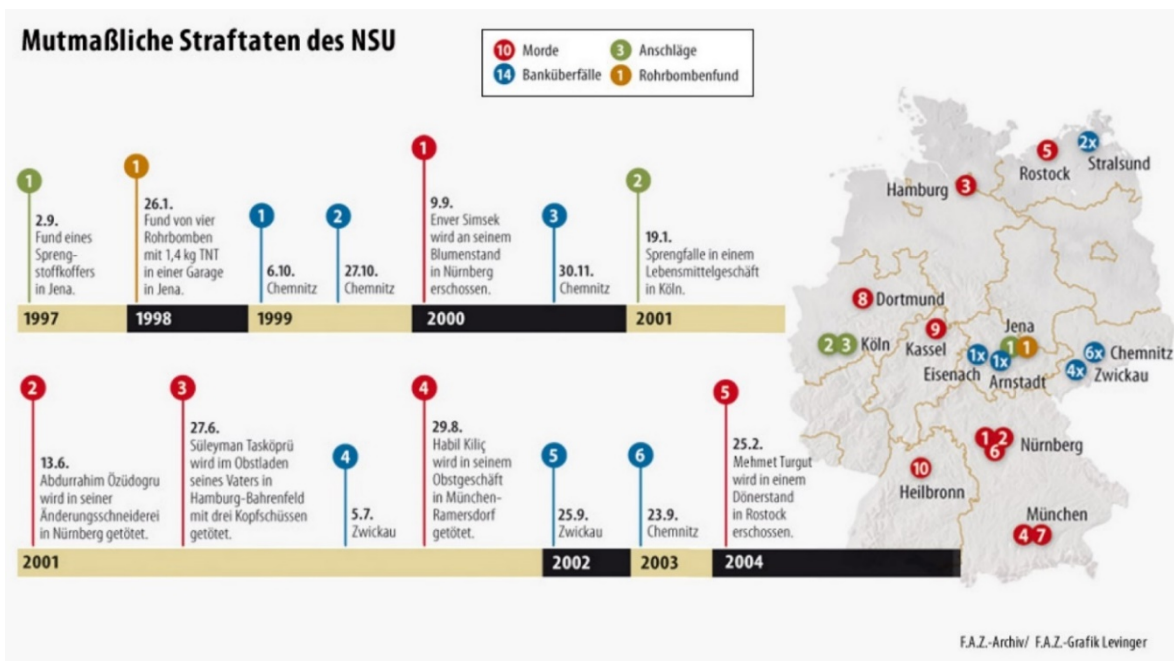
Mutmaßliche Straftaten des NSU

10 Morde
14 Banküberfälle
3 Anschläge
1 Rohrbombenfund

1
2.9.
Fund eines Sprengstoffkoffers in Jena.

1
26.1.
Fund von vier Rohrbomben mit 1,4 kg TNT in einer Garage in Jena.

1
6.10.
Chemnitz

2
27.10.
Chemnitz

1
9.9.
Enver Simsek wird an seinem Blumenstand in Nürnberg erschossen.

3
30.11.
Chemnitz

2
19.1.
Sprengfalle in einem Lebensmittelgeschäft in Köln.

1997
1998
1999
2000
2001

2
13.6.
Abdurrahim Özüdogru wird in seiner Änderungsschneiderei in Nürnberg getötet.

3
27.6.
Süleyman Taskörpü wird im Obstladen seines Vaters in Hamburg-Bahrenfeld mit drei Kopfschüssen getötet.

4
5.7.
Zwickau

4
29.8.
Habil Kiliç wird in seinem Obstgeschäft in München-Ramersdorf getötet.

5
25.9.
Zwickau

6
23.9.
Chemnitz

5
25.2.
Mehmet Turgut wird in einem Dönerstand in Rostock erschossen.

2001
2002
2003
2004

5 Rostock
2x Stralsund
3 Hamburg
8 Dortmund
9 Kassel
2 3 Köln
Jena
1x 1x 1 1
Eisenach
Arnstadt
6x Chemnitz
4x Zwickau
1 2 6 Nürnberg
10 Heilbronn
München
4 7

F.A.Z.-Archiv/ F.A.Z.-Grafik Levinger